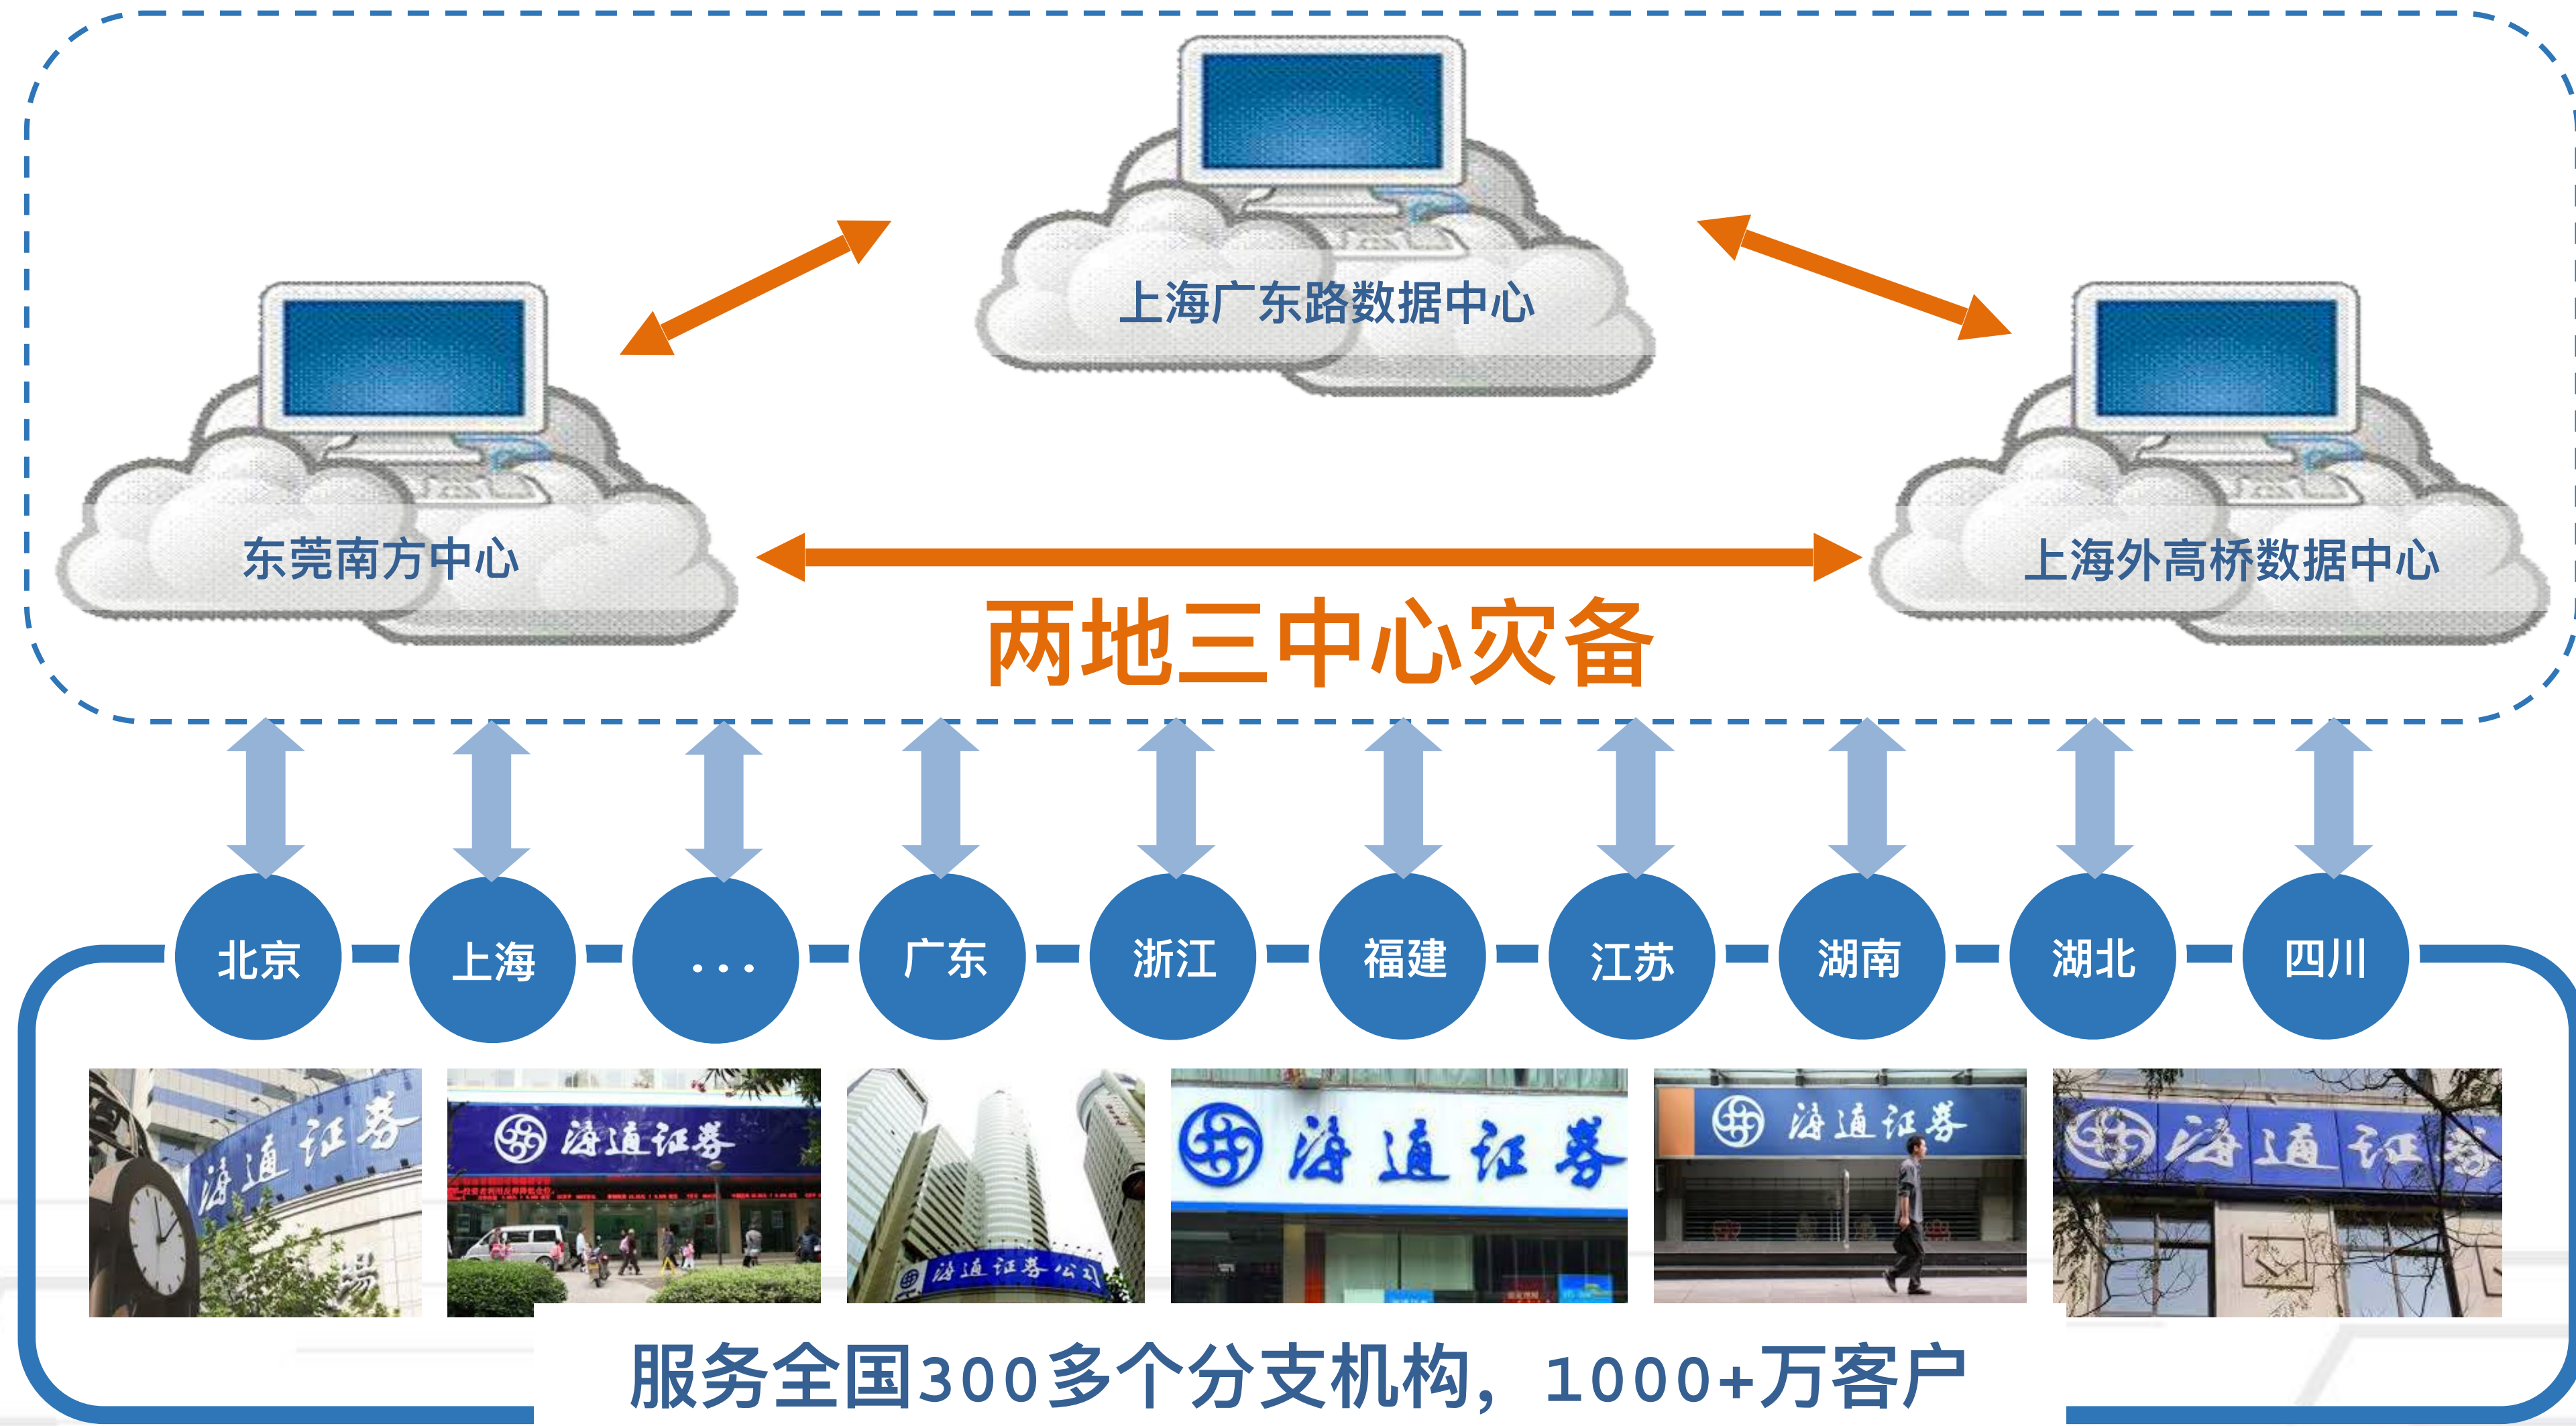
上海广东路数据中心

东莞南方中心

上海外高桥数据中心

两地三中心灾备

北京
上海
...
广东
浙江
福建
江苏
湖南
湖北
四川

海通证券

海通证券

海通证券公司

海通证券

海通证券

海通证券

服务全国300多个分支机构，1000+万客户